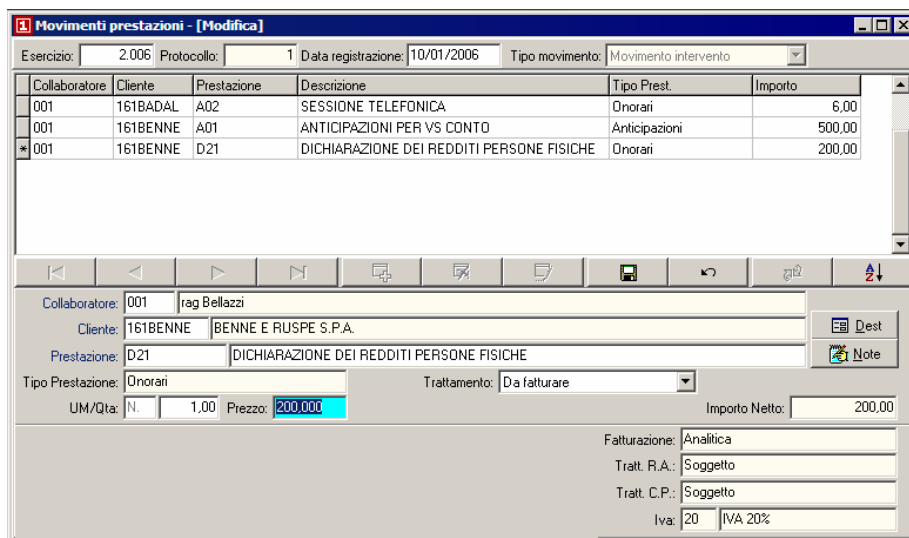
Movimenti prestazioni - [Modifica]

Esercizio: 2.006 Protocollo: 1 Data registrazione: 10/01/2006 Tipo movimento: Movimento intervento

| Collaboratore | Cliente | Prestazione | Descrizione | Tipo Prest. | Importo |
|---|---|---|---|---|---|
| 001 | 161BADAL | A02 | SESSIONE TELEFONICA | Onorari | 6,00 |
| 001 | 161BENNE | A01 | ANTICIPAZIONI PER VS CONTO | Anticipazioni | 500,00 |
| 001 | 161BENNE | D21 | DICHIARAZIONE DEI REDDITI PERSONE FISICHE | Onorari | 200,00 |

Collaboratore: 001 rag Bellazzi
Cliente: 161BENNE BENNE E RUSPE S.P.A.
Dest
Prestazione: D21 DICHIARAZIONE DEI REDDITI PERSONE FISICHE
Note
Tipo Prestazione: Onorari
Trattamento: Da fatturare
UM/Qta: N. 1,00 Prezzo: 200,000
Importo Netto: 200,00

Fatturazione: Analitica
Tratt. R.A.: Soggetto
Tratt. C.P.: Soggetto
Iva: 20 IVA 20%